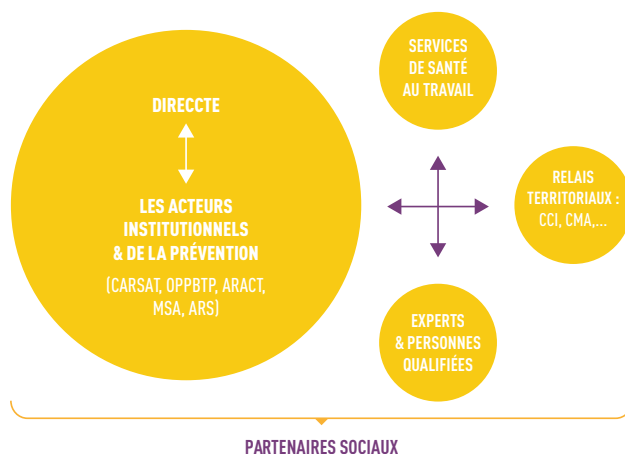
DIRECCTE

LES ACTEURS INSTITUTIONNELS & DE LA PRÉVENTION

(CARSAT, OPPBTP, ARACT, MSA, ARS)

SERVICES DE SANTÉ AU TRAVAIL

RELAIS TERRITORIAUX : CCI, CMA,...

EXPERTS & PERSONNES QUALIFIÉES

PARTENAIRES SOCIAUX